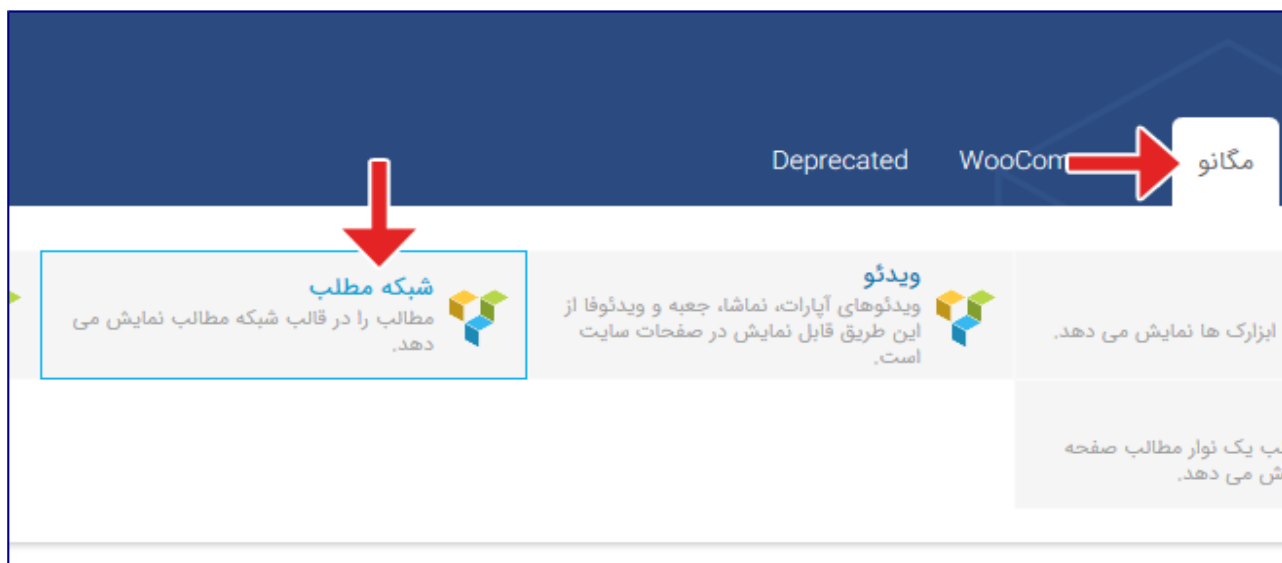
مگانو

WooCom

Deprecated

ابزارک ها نمایش می دهد.

ویدئو
ویدئوهای آپارات، نماشا، جعبه و ویدئوفا از این طریق قابل نمایش در صفحات سایت است.

شبکه مطلب
مطالب را در قالب شبکه مطالب نمایش می دهد.

ب یک نوار مطالب صفحه
ش می دهد.